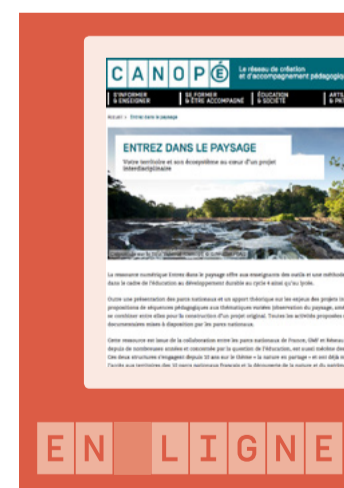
CANOPÉ
Le réseau de création et d'accompagnement pédagogiq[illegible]

S'INFORMER & ENSEIGNER
SE FORMER & ÊTRE ACCOMPAGNÉ
ÉDUCATION & SOCIÉTÉ
ARTS & PA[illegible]

Accueil > Entrez dans le paysage

ENTREZ DANS LE PAYSAGE
Votre territoire et son écosystème au cœur d'un projet interdisciplinaire

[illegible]

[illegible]

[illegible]

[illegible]

EN LIGNE